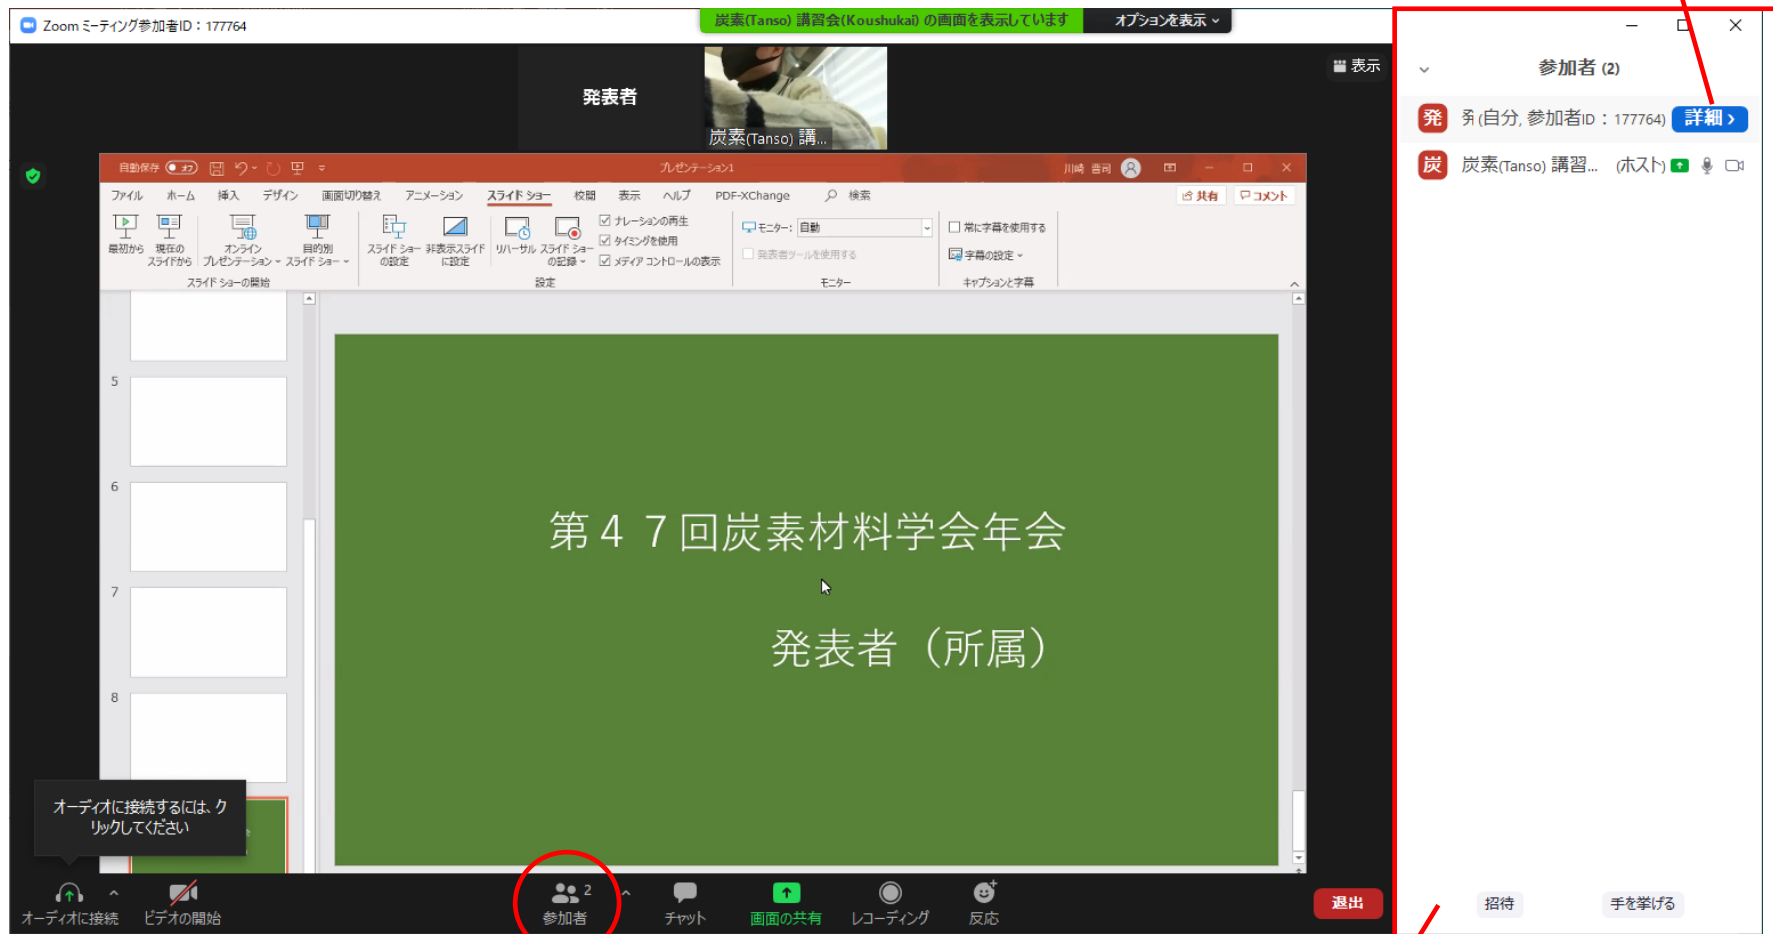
Zoom ミーティング参加者ID：177764

炭素(Tanso) 講習会(Koushukai) の画面を表示しています

オプションを表示

表示

発表者

炭素(Tanso) 講...

自動保存 オフ

プレゼンテーション1

川崎 晋司

ファイル ホーム 挿入 デザイン 画面切り替え アニメーション スライド ショー 校閲 表示 ヘルプ PDF-XChange 検索

共有 コメント

最初から 現在のスライドから オンライン プレゼンテーション 目的別 スライド ショー

スライド ショーの開始

スライド ショーの設定 非表示スライドに設定 リハーサル スライド ショーの記録

ナレーションの再生 タイミングを使用 メディア コントロールの表示

設定

モニター: 自動

発表者ツールを使用する

モニター

常に字幕を使用する

字幕の設定

キャプションと字幕

5

6

7

8

第４７回炭素材料学会年会

発表者（所属）

オーディオに接続するには、クリックしてください

オーディオに接続

ビデオの開始

2

参加者

チャット

画面の共有

レコーディング

反応

退出

参加者 (2)

発

発 (自分, 参加者ID：177764)

詳細 >

炭

炭素(Tanso) 講習...

(ホスト)

招待

手を挙げる